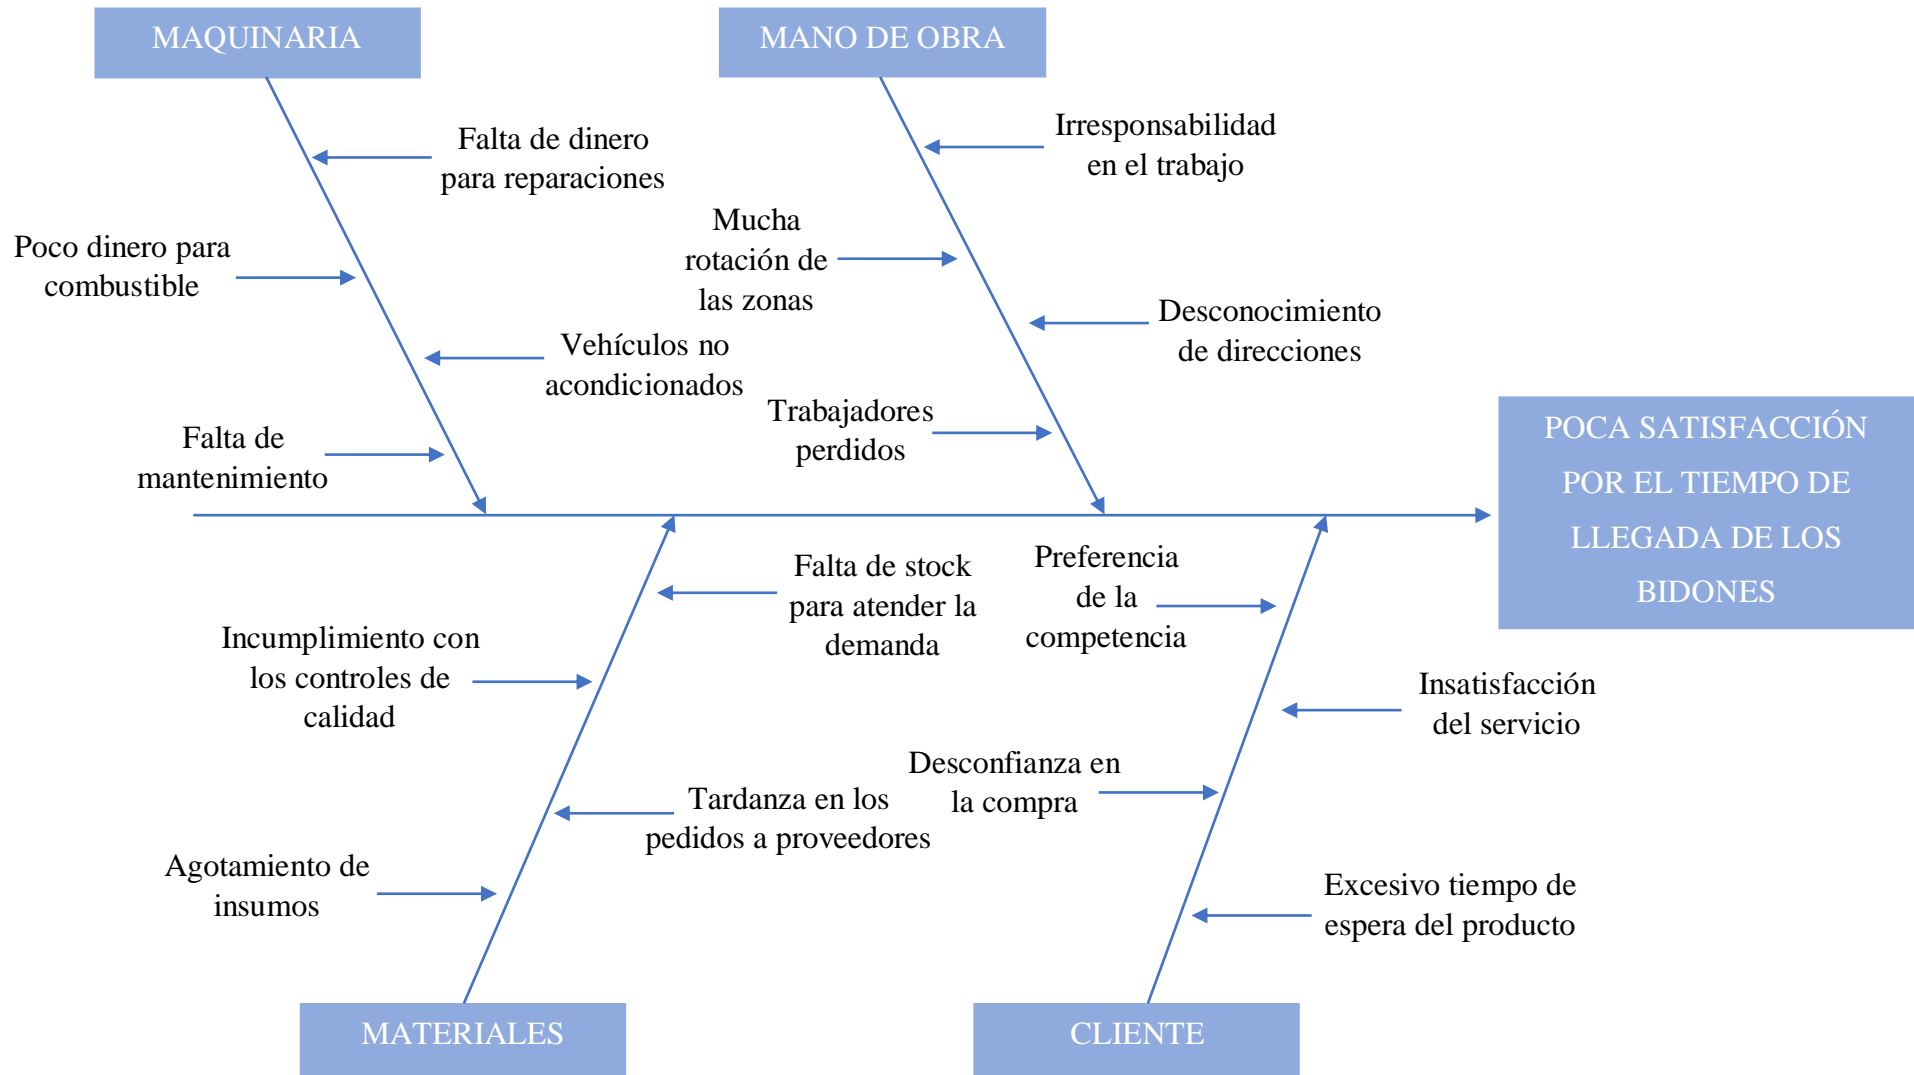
MAQUINARIA

Falta de dinero para reparaciones

Poco dinero para combustible

Vehículos no acondicionados

Falta de mantenimiento

MANO DE OBRA

Irresponsabilidad en el trabajo

Mucha rotación de las zonas

Desconocimiento de direcciones

Trabajadores perdidos

POCA SATISFACCIÓN POR EL TIEMPO DE LLEGADA DE LOS BIDONES

Falta de stock para atender la demanda

Incumplimiento con los controles de calidad

Tardanza en los pedidos a proveedores

Agotamiento de insumos

MATERIALES

Preferencia de la competencia

Insatisfacción del servicio

Desconfianza en la compra

Excesivo tiempo de espera del producto

CLIENTE